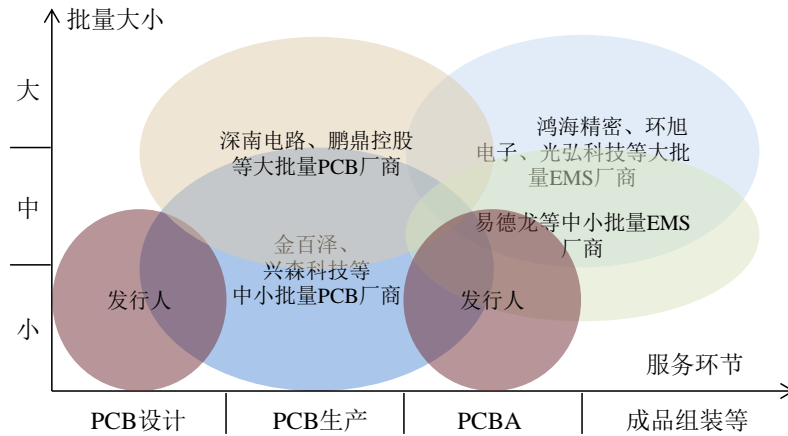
批量大小

大

中

小

深南电路、鹏鼎控股等大批量PCB厂商

鸿海精密、环旭电子、光弘科技等大批量EMS厂商

易德龙等中小批量EMS厂商

金百泽、兴森科技等中小批量PCB厂商

发行人

发行人

服务环节

PCB设计

PCB生产

PCBA

成品组装等